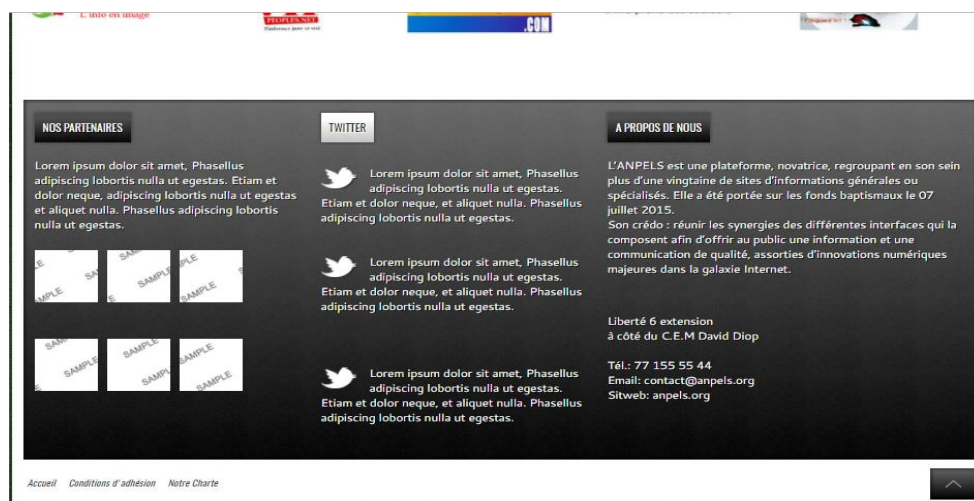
L'info en image

PEOPLES.NET

.COM

NOS PARTENAIRES

Lorem ipsum dolor sit amet, Phasellus adipiscing lobortis nulla ut egestas. Etiam et dolor neque, adipiscing lobortis nulla ut egestas et aliquet nulla. Phasellus adipiscing lobortis nulla ut egestas.

SAMPLE SAMPLE SAMPLE SAMPLE SAMPLE SAMPLE

SAMPLE SAMPLE SAMPLE SAMPLE SAMPLE SAMPLE

TWITTER

Lorem ipsum dolor sit amet, Phasellus adipiscing lobortis nulla ut egestas. Etiam et dolor neque, et aliquet nulla. Phasellus adipiscing lobortis nulla ut egestas.

Lorem ipsum dolor sit amet, Phasellus adipiscing lobortis nulla ut egestas. Etiam et dolor neque, et aliquet nulla. Phasellus adipiscing lobortis nulla ut egestas.

Lorem ipsum dolor sit amet, Phasellus adipiscing lobortis nulla ut egestas. Etiam et dolor neque, et aliquet nulla. Phasellus adipiscing lobortis nulla ut egestas.

A PROPOS DE NOUS

L'ANPELS est une plateforme, novatrice, regroupant en son sein plus d'une vingtaine de sites d'informations générales ou spécialisés. Elle a été portée sur les fonds baptismaux le 07 juillet 2015.
Son crédo : réunir les synergies des différentes interfaces qui la composent afin d'offrir au public une information et une communication de qualité, assorties d'innovations numériques majeures dans la galaxie Internet.

Liberté 6 extension
à côté du C.E.M David Diop

Tél.: 77 155 55 44
Email: contact@anpels.org
Sitweb: anpels.org

Accueil Conditions d'adhésion Notre Charte